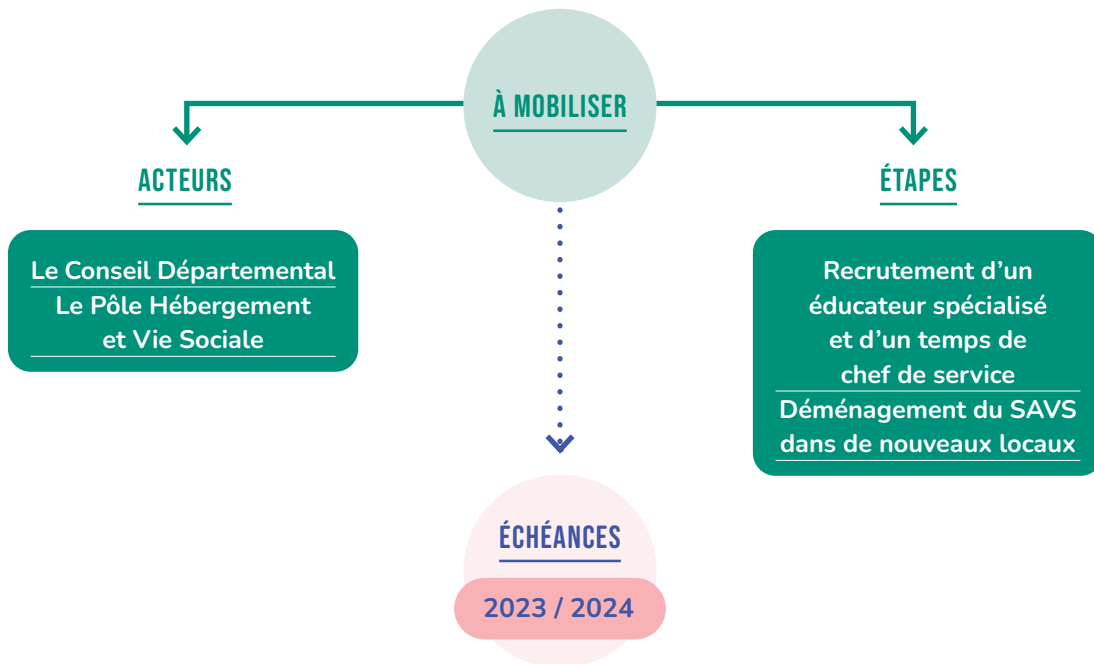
À MOBILISER

ACTEURS

Le Conseil Départemental
Le Pôle Hébergement et Vie Sociale

ÉTAPES

Recrutement d’un éducateur spécialisé et d’un temps de chef de service
Déménagement du SAVS dans de nouveaux locaux

ÉCHÉANCES

2023 / 2024